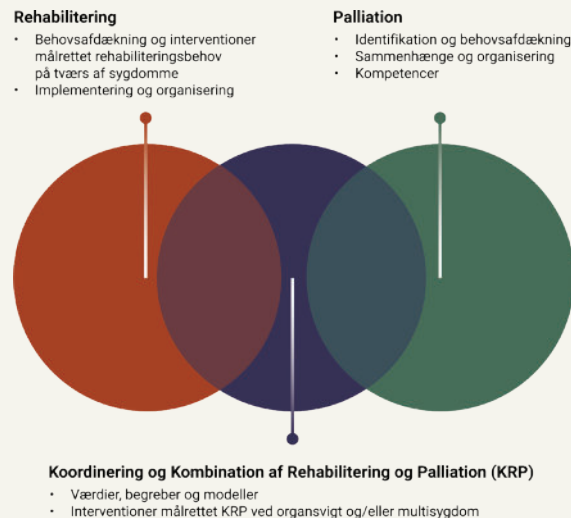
Rehabilitering

- Behovsafdækning og interventioner målrettet rehabiliteringsbehov på tværs af sygdomme
- Implementering og organisering

Palliation

- Identifikation og behovsafdækning
- Sammenhænge og organisering
- Kompetencer

Koordinering og Kombination af Rehabilitering og Palliation (KRP)

- Værdier, begreber og modeller
- Interventioner målrettet KRP ved organsvigt og/eller multisygdom